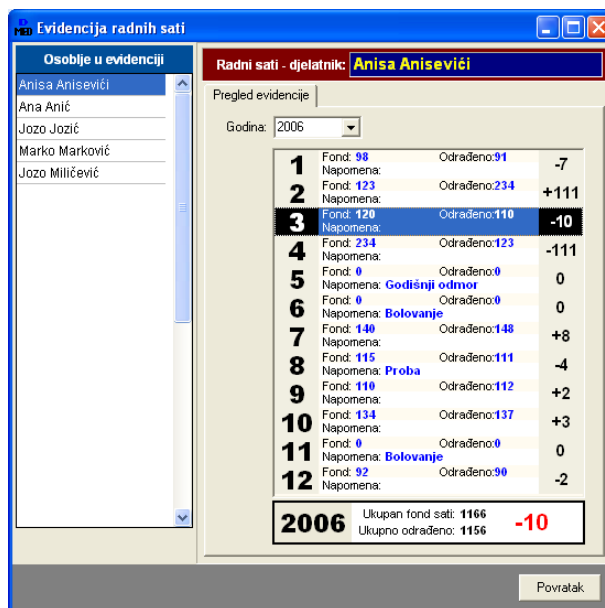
D MED Evidencija radnih sati

Osoblje u evidenciji

Anisa Anisevići
Ana Anić
Jozo Jozić
Marko Marković
Jozo Miličević

Radni sati - djelatnik: Anisa Anisevići

Pregled evidencije

Godina: 2006

| | | |
|---|---|---|
| 1 | Fond: 98 Odrađeno:91 Napomena: | -7 |
| 2 | Fond: 123 Odrađeno:234 Napomena: | +111 |
| 3 | Fond: 120 Odrađeno:110 Napomena: | -10 |
| 4 | Fond: 234 Odrađeno:123 Napomena: | -111 |
| 5 | Fond: 0 Odrađeno:0 Napomena: Godišnji odmor | 0 |
| 6 | Fond: 0 Odrađeno:0 Napomena: Bolovanje | 0 |
| 7 | Fond: 140 Odrađeno:148 Napomena: | +8 |
| 8 | Fond: 115 Odrađeno:111 Napomena: Proba | -4 |
| 9 | Fond: 110 Odrađeno:112 Napomena: | +2 |
| 10 | Fond: 134 Odrađeno:137 Napomena: | +3 |
| 11 | Fond: 0 Odrađeno:0 Napomena: Bolovanje | 0 |
| 12 | Fond: 92 Odrađeno:90 Napomena: | -2 |

2006 Ukupan fond sati: 1166 Ukupno odrađeno: 1156 -10

Povratak